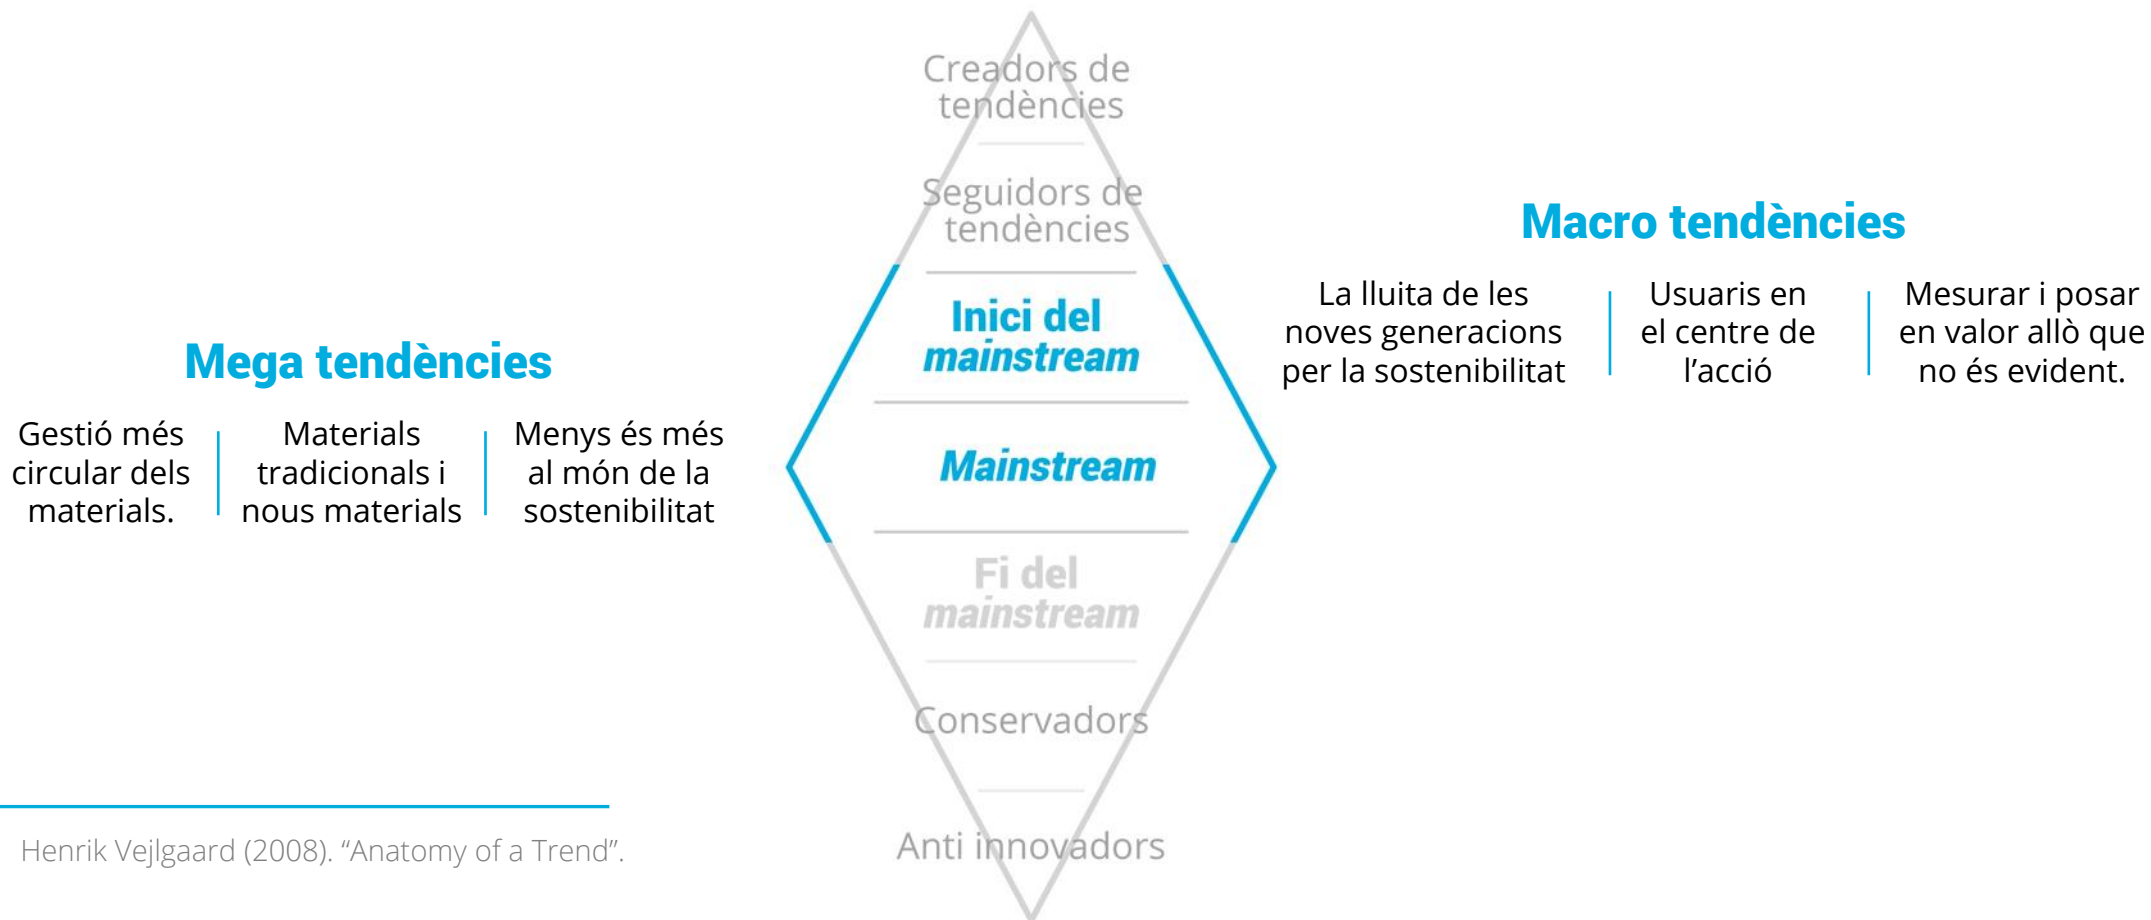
Creadors de tendències

Seguidors de tendències

Inici del *mainstream*

*Mainstream*

Fi del *mainstream*

Conservadors

Anti innovadors

Mega tendències

Gestió més circular dels materials.

Materials tradicionals i nous materials

Menys és més al món de la sostenibilitat

Macro tendències

La lluita de les noves generacions per la sostenibilitat

Usuaris en el centre de l'acció

Mesurar i posar en valor allò que no és evident.

Henrik Vejlgaard (2008). "Anatomy of a Trend".